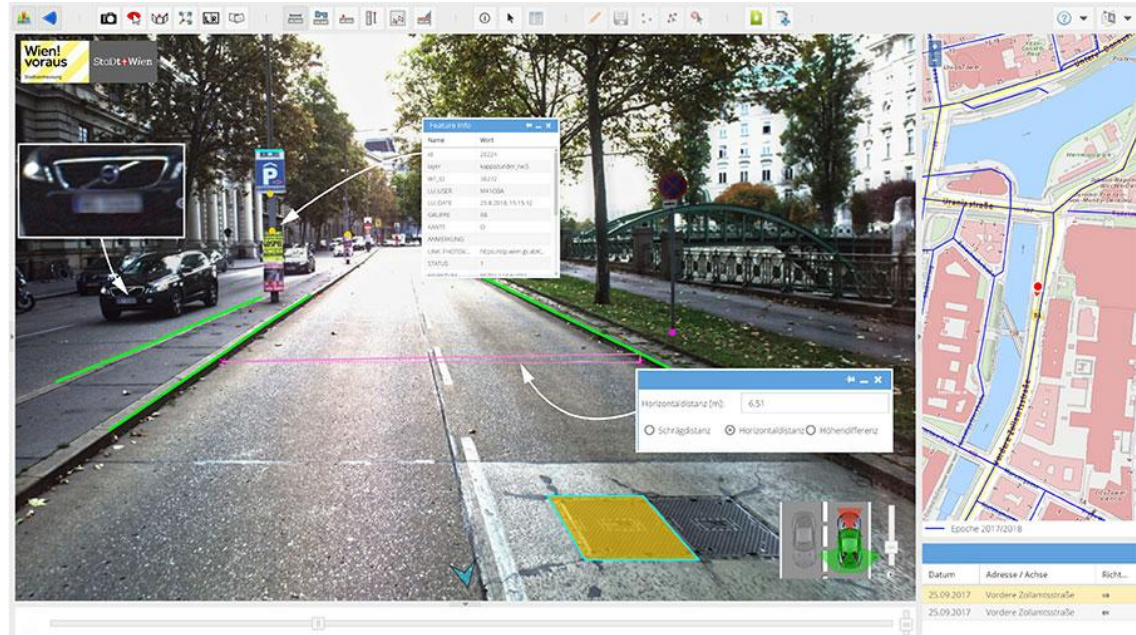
Wien! voraus

Stadt+Wien

Feature Info

| Name | Wert |
|---|---|
| id | 20221 |
| layer | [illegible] |
| WT_ID | 38202 |
| LU USER | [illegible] |
| LU DATE | 25.8.2018, 15:15:12 |
| GRUPPE | 88 |
| KANTE | 0 |
| ANMERKUNG | |
| LINK PHOTOG... | https://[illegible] |
| STATUS | 1 |

Horizontaldistanz [m]: 6.51

Schrägdistanz Horizontaldistanz Höhendifferenz

Uraniastraße

Vordere Zollamtsstraße

Epoche 2017/2018

| Datum | Adresse / Achse | Richt... |
|---|---|---|
| 25.09.2017 | Vordere Zollamtsstraße | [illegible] |
| 25.09.2017 | Vordere Zollamtsstraße | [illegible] |